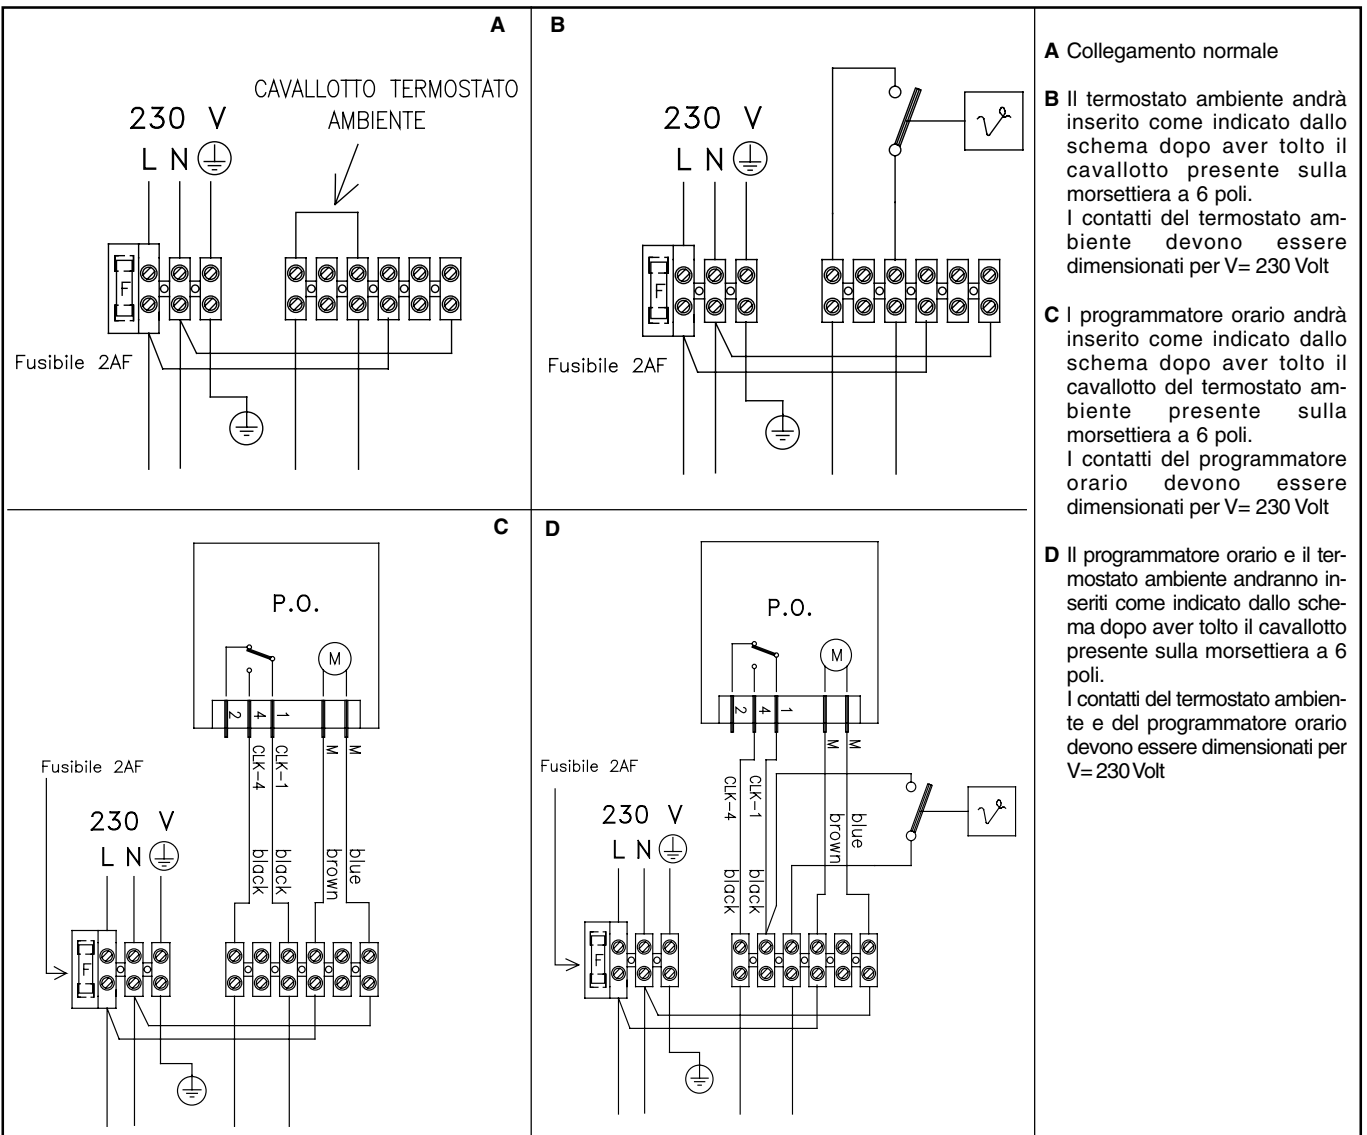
A

CAVALLOTTO TERMOSTATO AMBIENTE

230 V

L N

F

Fusibile 2AF

B

230 V

L N

F

Fusibile 2AF

C

P.O.

M

2 4 1

CLK-4 CLK-1 M M

black black brown blue

Fusibile 2AF

230 V

L N

F

D

P.O.

M

2 4 1

CLK-4 CLK-1 M M

black black brown blue

Fusibile 2AF

230 V

L N

F

**A** Collegamento normale

**B** Il termostato ambiente andrà inserito come indicato dallo schema dopo aver tolto il cavallotto presente sulla morsettiera a 6 poli.
I contatti del termostato ambiente devono essere dimensionati per V= 230 Volt

**C** I programmatore orario andrà inserito come indicato dallo schema dopo aver tolto il cavallotto del termostato ambiente presente sulla morsettiera a 6 poli.
I contatti del programmatore orario devono essere dimensionati per V= 230 Volt

**D** Il programmatore orario e il termostato ambiente andranno inseriti come indicato dallo schema dopo aver tolto il cavallotto presente sulla morsettiera a 6 poli.
I contatti del termostato ambiente e del programmatore orario devono essere dimensionati per V= 230 Volt